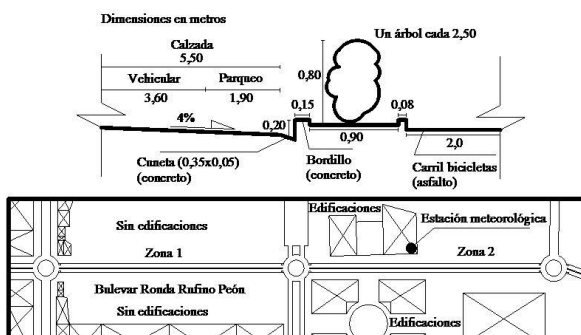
Dimensiones en metros

Un árbol cada 2,50

Calzada
5,50

Vehicular
3,60

Parqueo
1,90

0,80

0,15

0,08

4%

0,20

0,90

2,0

Cuneta (0,35x0,05)
(concreto)

Bordillo
(concreto)

Carril bicicletas
(asfalto)

Sin edificaciones

Zona 1

Edificaciones

Estación meteorológica

Zona 2

Bulevar Ronda Rufino Peón

Sin edificaciones

Edificaciones